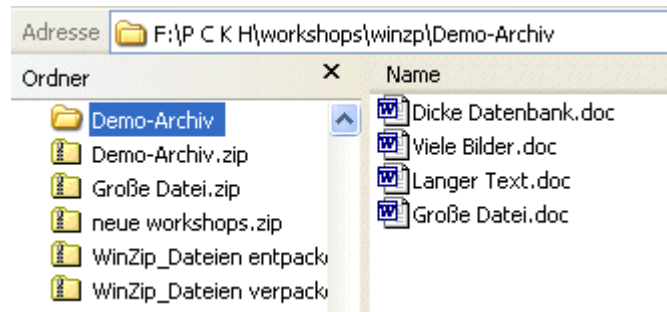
Adresse F:\P C K H\workshops\winzp\Demo-Archiv

Ordner ×

Demo-Archiv
Demo-Archiv.zip
Große Datei.zip
neue workshops.zip
WinZip_Dateien entpack
WinZip_Dateien verpack

Name

Dicke Datenbank.doc
Viele Bilder.doc
Langer Text.doc
Große Datei.doc